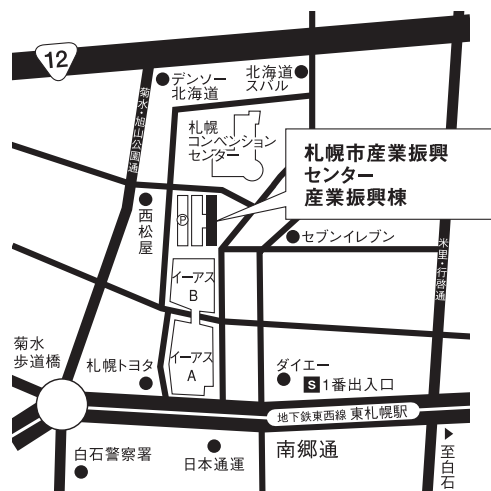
12

デンソー北海道

北海道スバル

菊水・旭山公園通

札幌コンベンションセンター

札幌市産業振興センター
産業振興棟

西松屋

P

セブンイレブン

米里・行啓通

イーアスB

菊水歩道橋

札幌トヨタ

イーアスA

ダイエー

S 1番出入口

地下鉄東西線 東札幌駅

白石警察署

日本通運

南郷通

至白石